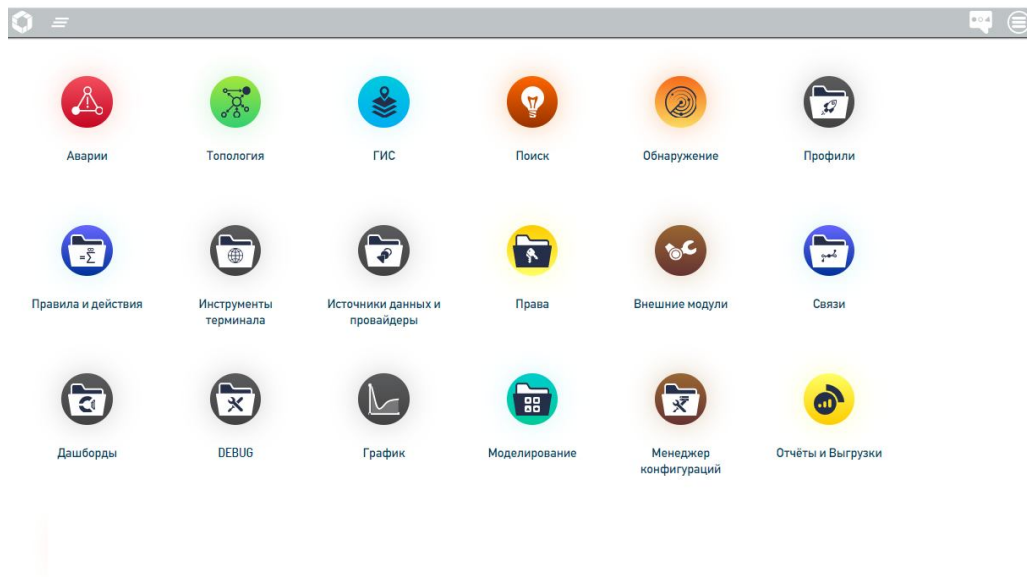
Аварии

Топология

ГИС

Поиск

Обнаружение

Профили

Правила и действия

Инструменты терминала

Источники данных и провайдеры

Права

Внешние модули

Связи

Дашборды

DEBUG

График

Моделирование

Менеджер конфигураций

Отчёты и Выгрузки